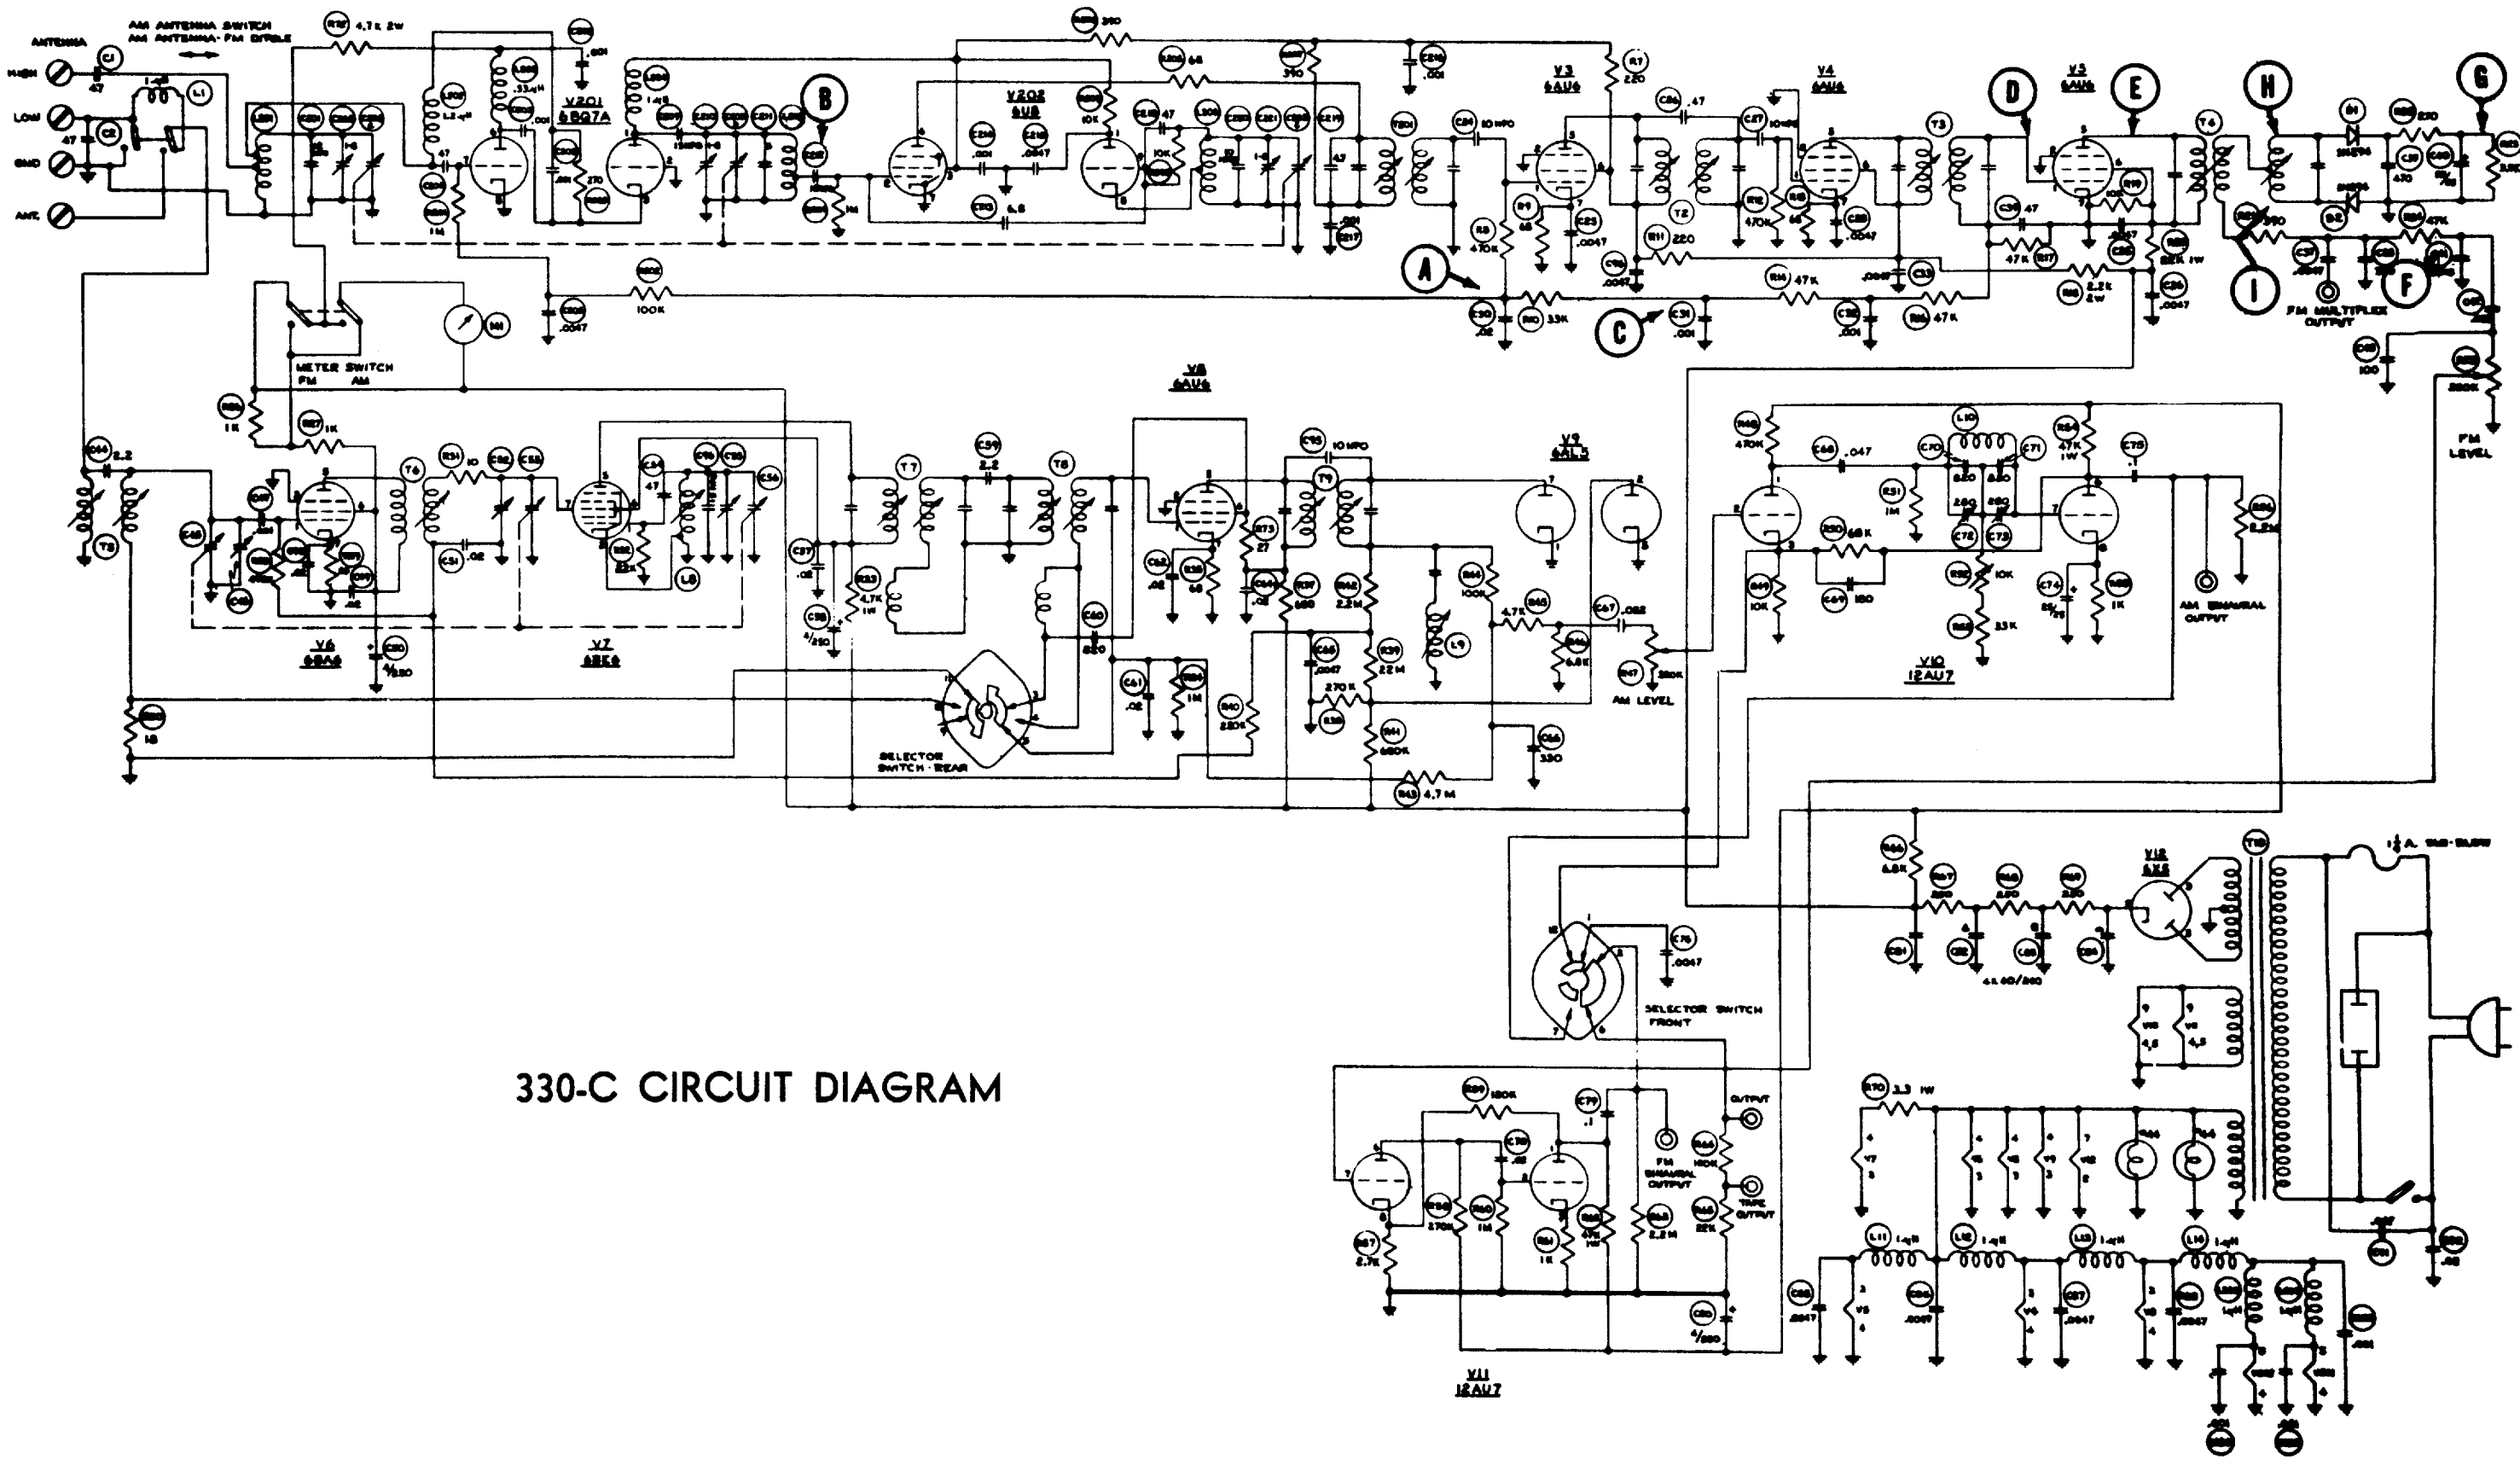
ANTENNA
HIGH
LOW
GND
ANT.
AM ANTENNA SWITCH
AM ANTENNA - FM DIPOLE
R212 4.7K 2W
V201
6BQ7A
V202
6U8
B
V3
6AU6
V4
6AU6
D
V5
6AU6
E
H
G
A
C
I
F
FM MULTIPLEX OUTPUT
METER SWITCH
FM AM
M1
V8
6AU6
V9
6AL5
V10
12AU7
V6
6BA6
V7
6BE6
SELECTOR SWITCH - REAR
AM LEVEL
AM BINAURAL OUTPUT
FM LEVEL
V12
6X5
SELECTOR SWITCH FRONT
330-C CIRCUIT DIAGRAM
V11
12AU7
FM BINAURAL OUTPUT
OUTPUT
TAPE OUTPUT
R47 250K
R43 4.7M
R70 3.3 1W